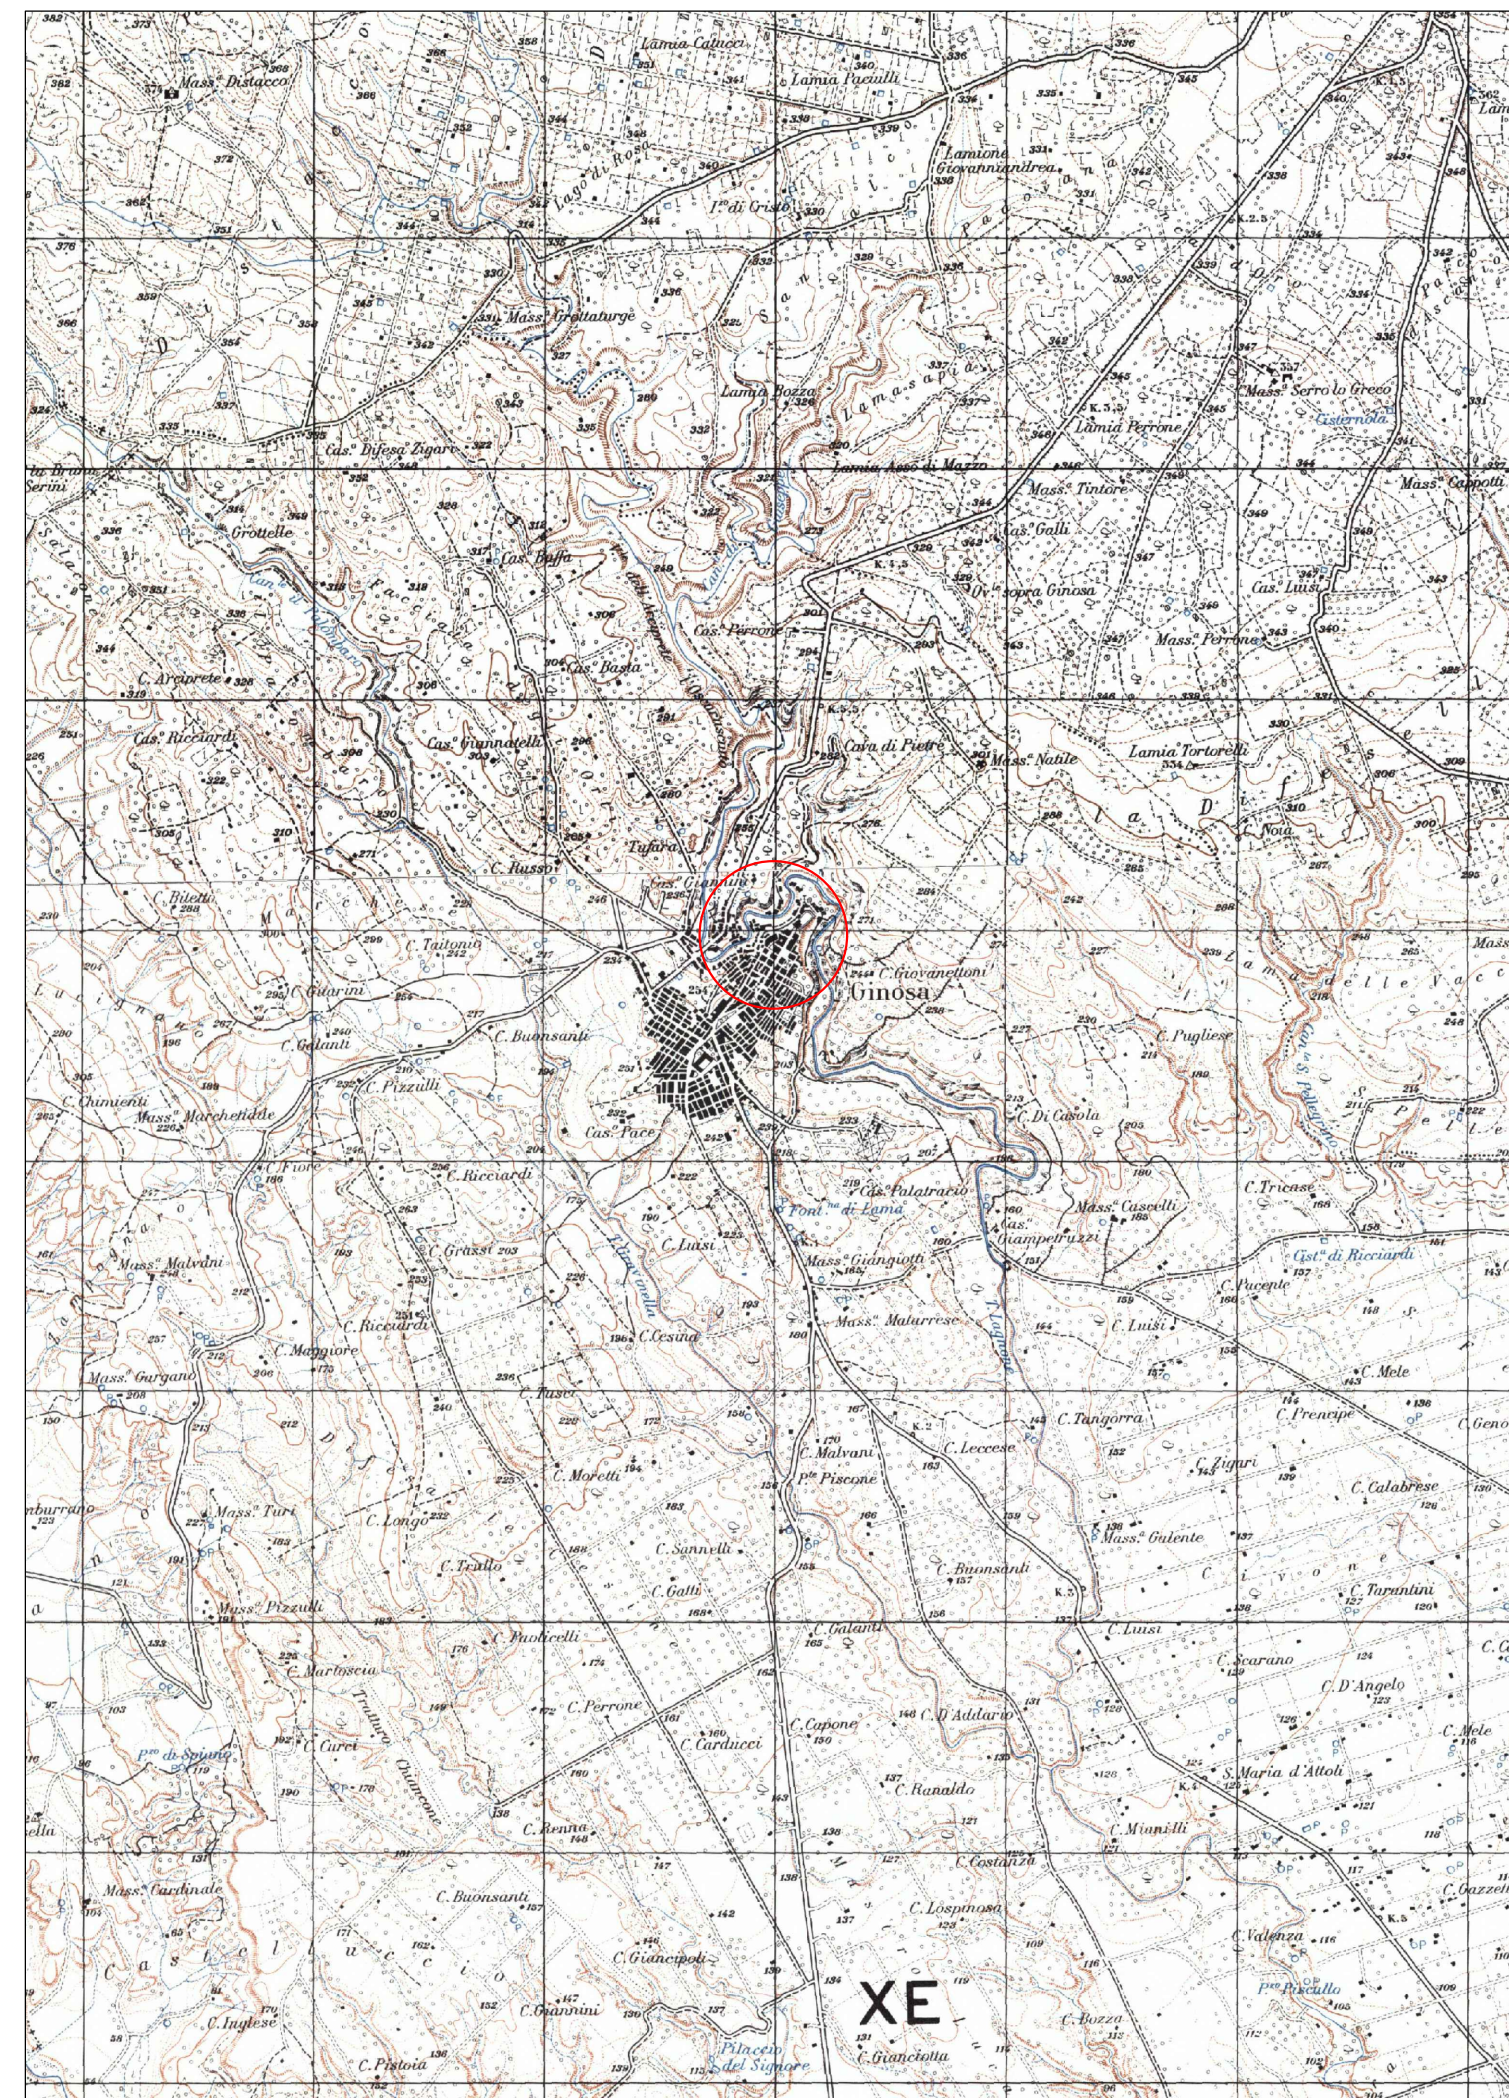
Mass. Distacco
Lamia Caducci
Lamia Paculli
Lamione Giovannandrea
Lago di Rose
P. di Cristo
Mass. Grottaturge
Lamia Bozza
Mass. Serra lo Greco
Cisternola
Lamia Perrone
Cas. Difesa Zigaro
Lamia Asso di Mazzo
Mass. Tintore
Mass. Cappotti
Grottelle
Cas. Galli
Cas. Buffo
Ov. sopra Ginosa
Cas. Luisi
Mass. Perrone
Cas. Percone
C. Arciprete
Cas. Basta
Cas. Ricciardi
Cas. Giannatelli
Cava di Pietre
Mass. Natile
Lamia Tortorelli
Tufara
C. Russo
C. Noia
Cas. Giannico
C. Bitetti
C. Taitonia
C. Guarini
C. Giovanettoni
Ginosa
C. Galandi
C. Buonsanti
C. Pugliese
C. Pizzulli
C. Chimienti
Mass. Marchetidde
C. Di Casola
Cas. Pace
C. Ricciardi
C. Palatrario
Font. di Lama
Mass. Cascelli
Cas. Giampetruzzi
C. Tricase
Cist. di Ricciardi
C. Grassi
C. Luisi
Mass. Malvani
Mass. Giangiotti
C. Pacente
C. Riccardi
Mass. Malarrese
C. Luisi
C. Maggiore
C. Cesina
C. Mele
Mass. Gargano
Tuser
C. Tangorra
C. Principe
C. Malvani
P. Piscone
C. Leccese
C. Zigari
C. Moretti
C. Calabrese
Mass. Tuti
C. Longo
C. Sannelli
Mass. Gulente
C. Tedillo
C. Buonsanti
C. Tarantini
C. Gatti
Mass. Pizzulli
C. Galandi
C. Luisi
C. Paolicelli
C. Martoscia
C. Scarano
C. D'Angelo
C. Perrone
C. Capone
C. D'Addario
C. Carducci
C. Mele
C. Curci
S. Maria d'Attoli
C. Ranaldo
C. Anna
C. Miurilli
Mass. Cardinale
C. Costanzi
C. Buonsanti
C. Lospinoso
C. Giancipoli
C. Valenza
C. Giannini
P. Piscullo
C. Inglese
Pilacella del Signore
C. Bozza
C. Pistoia
C. Gianciotta
XE